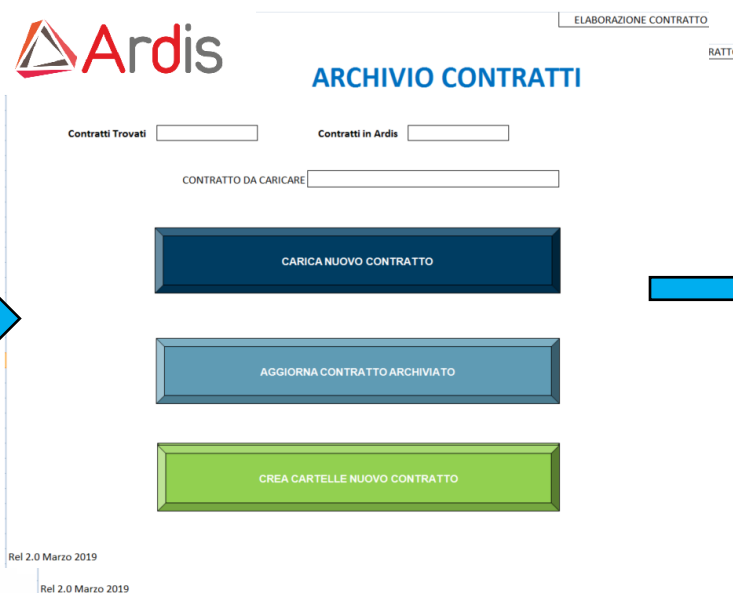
ELABORAZIONE CONTRATTO

Ardis

RATT

ARCHIVIO CONTRATTI

Contratti Trovati

Contratti in Ardis

CONTRATTO DA CARICARE

CARICA NUOVO CONTRATTO

AGGIORNA CONTRATTO ARCHIVIATO

CREA CARTELLE NUOVO CONTRATTO

Rel 2.0 Marzo 2019

Rel 2.0 Marzo 2019